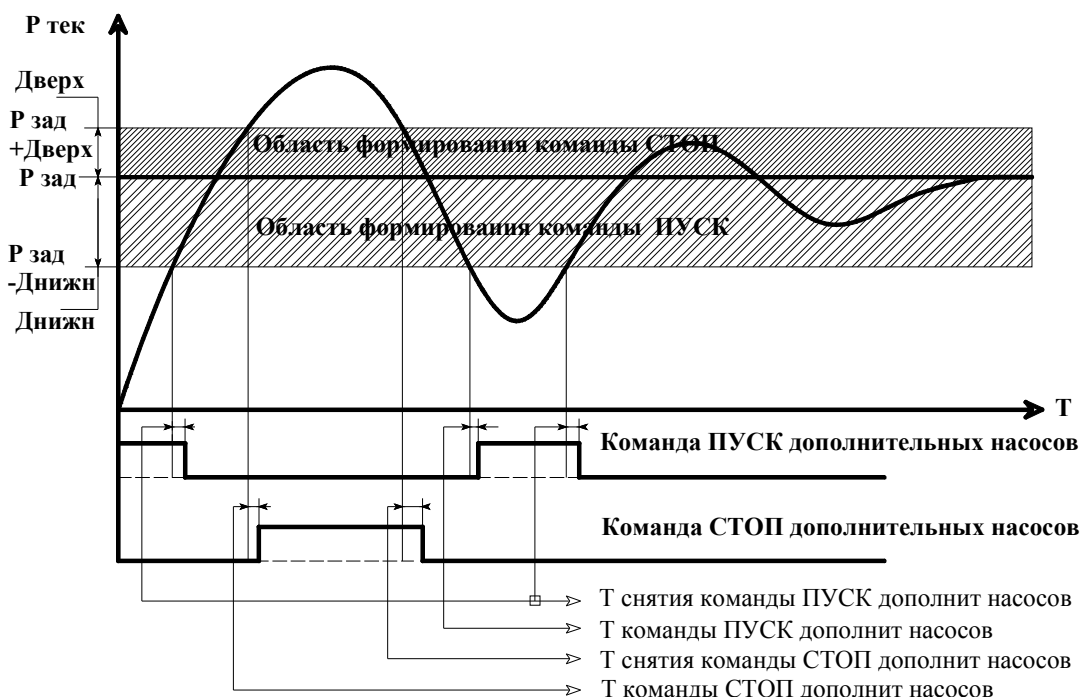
Р тек

Дверх

Р зад +Дверх

Р зад

Р зад -Днижн

Днижн

Область формирования команды СТОП

Область формирования команды ПУСК

Т

Команда ПУСК дополнительных насосов

Команда СТОП дополнительных насосов

Т снятия команды ПУСК дополнит насосов

Т команды ПУСК дополнит насосов

Т снятия команды СТОП дополнит насосов

Т команды СТОП дополнит насосов